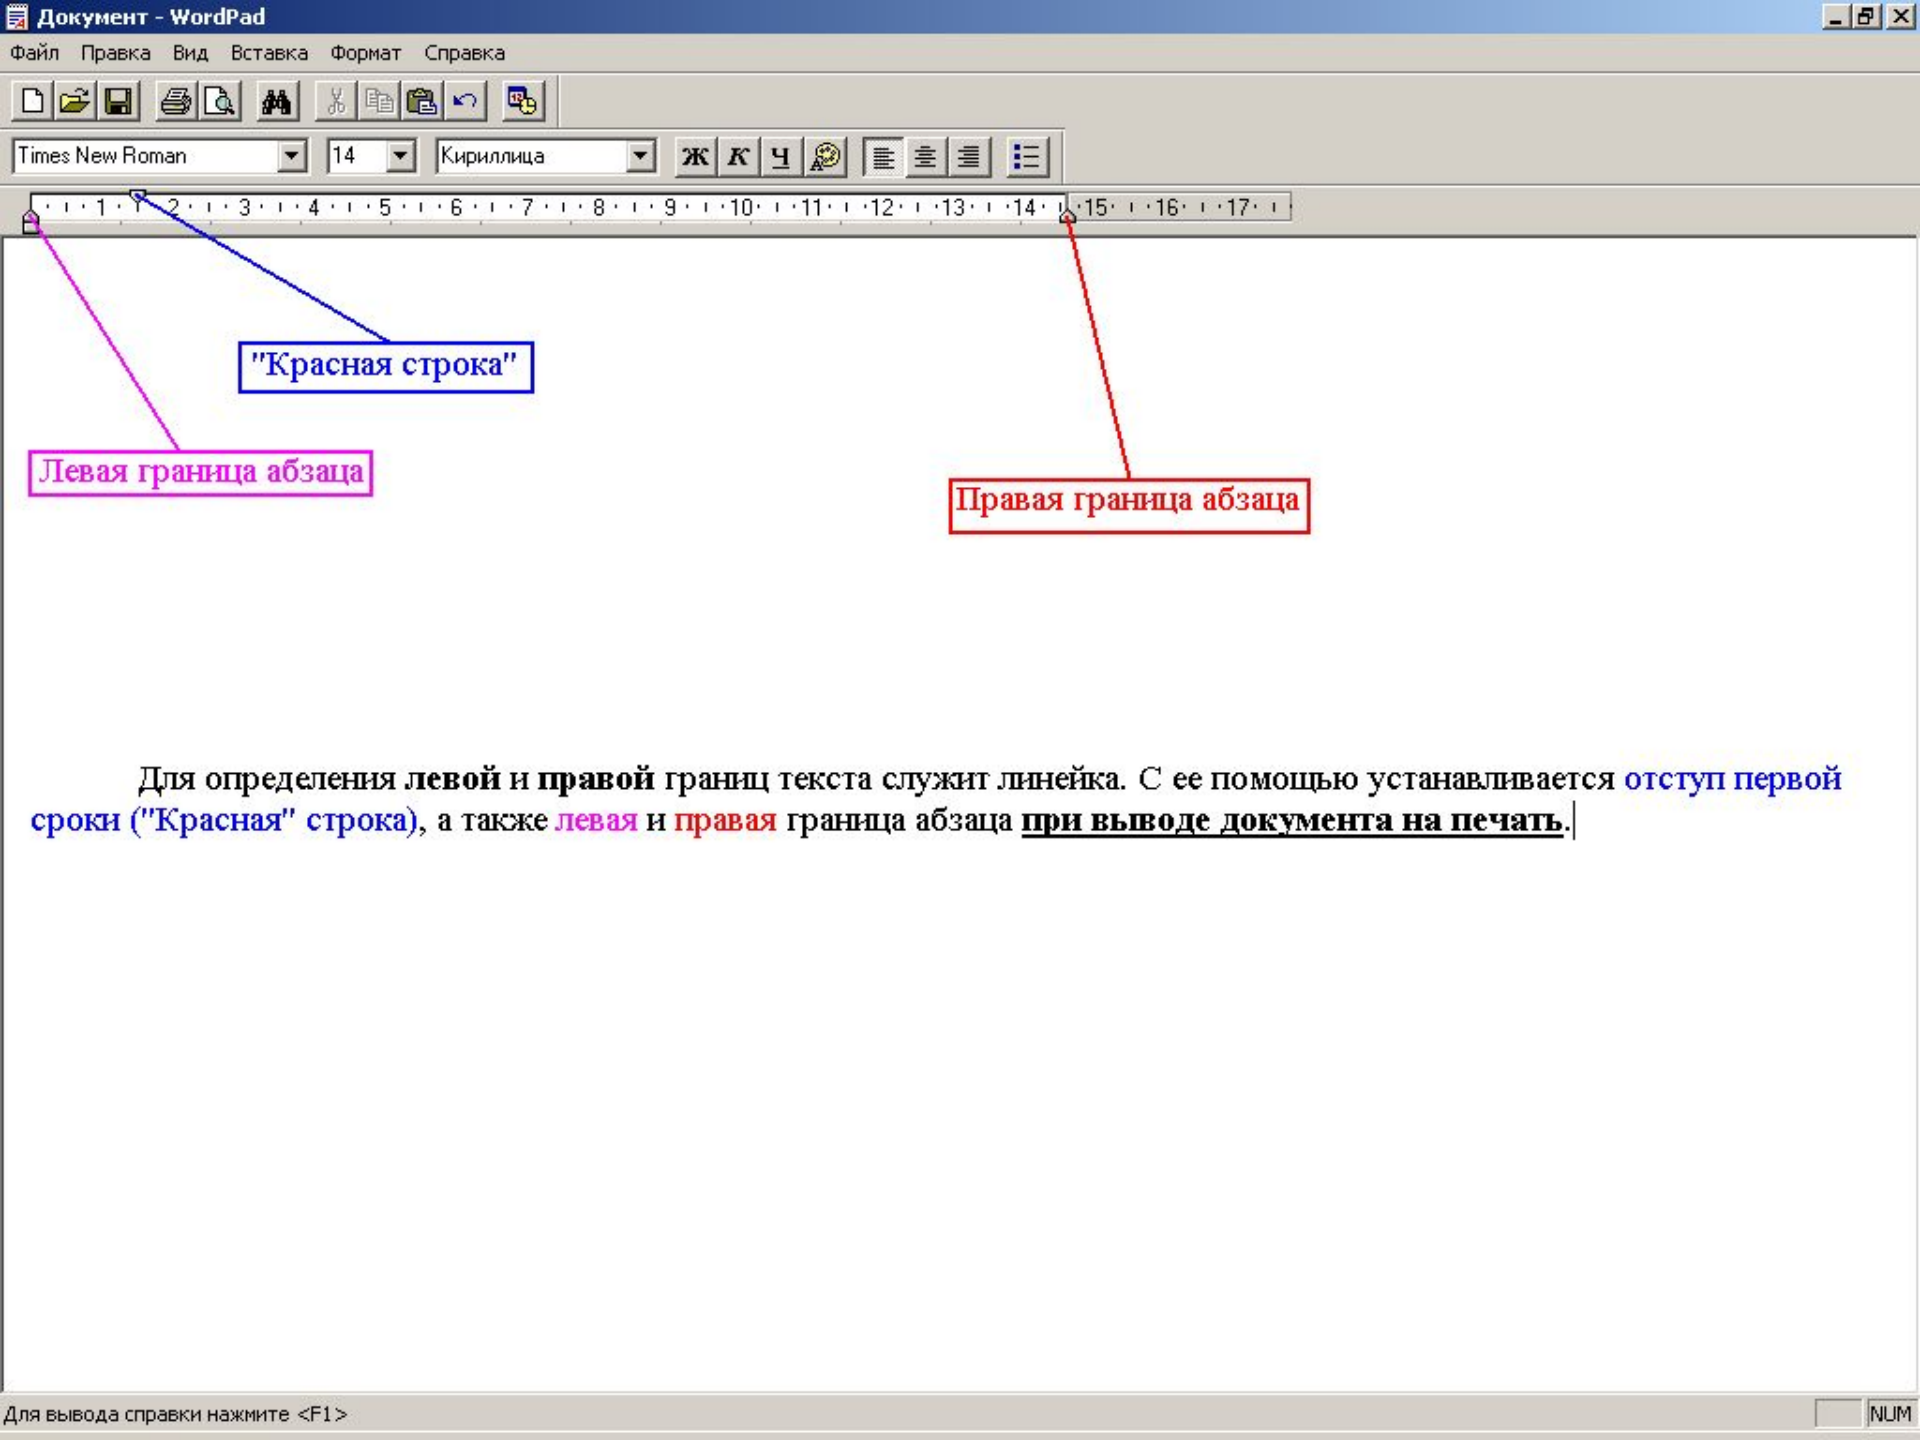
Документ - WordPad

Файл Правка Вид Вставка Формат Справка

Times New Roman 14 Кириллица Ж К Ч

1 2 3 4 5 6 7 8 9 10 11 12 13 14 15 16 17

"Красная строка"

Левая граница абзаца

Правая граница абзаца

Для определения левой и правой границ текста служит линейка. С ее помощью устанавливается отступ первой сроки ("Красная" строка), а также левая и правая граница абзаца при выводе документа на печать.

Для вывода справки нажмите <F1>

NUM